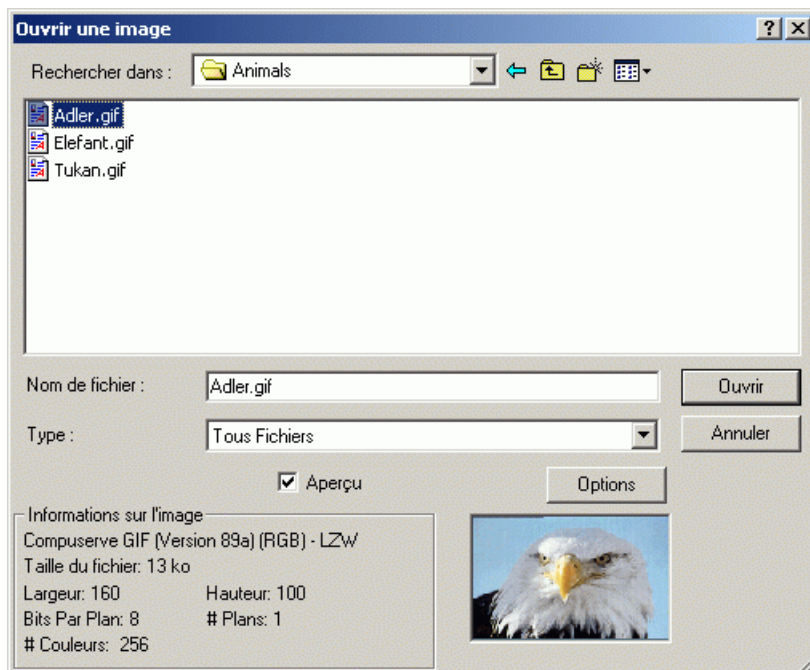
Ouvrir une image

? X

Rechercher dans : Animals

Adler.gif
Elefant.gif
Tukan.gif

Nom de fichier : Adler.gif

Ouvrir

Type : Tous Fichiers

Annuler

Aperçu

Options

Informations sur l'image
Compuserve GIF (Version 89a) (RGB) - LZW
Taille du fichier: 13 ko
Largeur: 160
Hauteur: 100
Bits Par Plan: 8
# Plans: 1
# Couleurs: 256